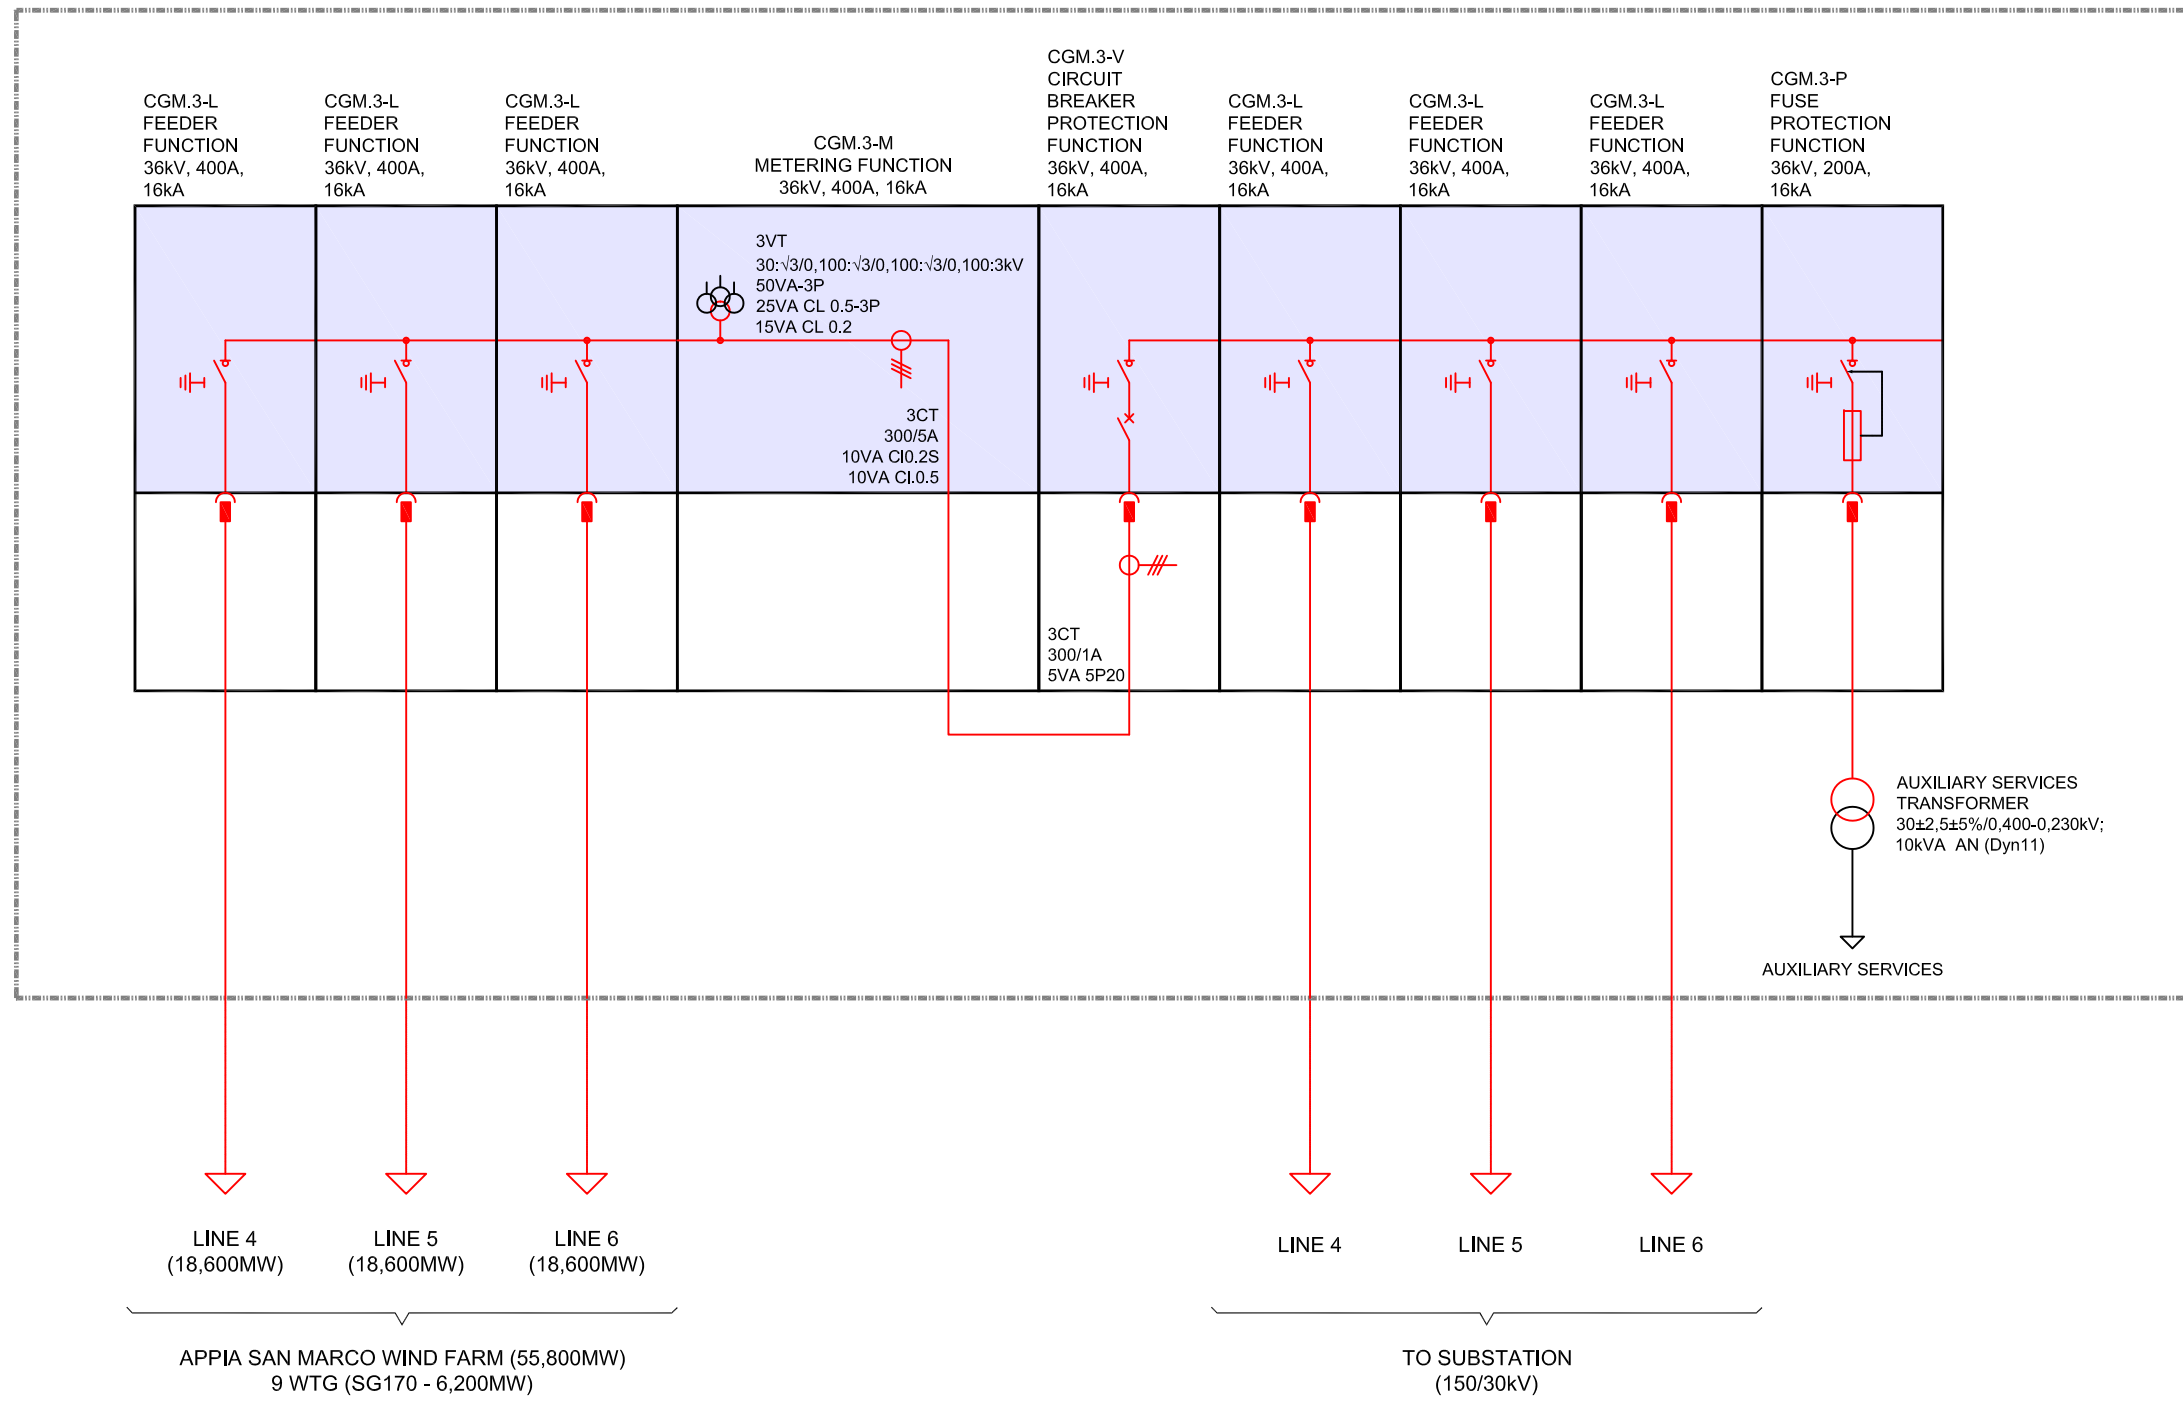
CGM.3-L
FEEDER
FUNCTION
36kV, 400A,
16kA

CGM.3-L
FEEDER
FUNCTION
36kV, 400A,
16kA

CGM.3-L
FEEDER
FUNCTION
36kV, 400A,
16kA

CGM.3-M
METERING FUNCTION
36kV, 400A, 16kA

CGM.3-V
CIRCUIT
BREAKER
PROTECTION
FUNCTION
36kV, 400A,
16kA

CGM.3-L
FEEDER
FUNCTION
36kV, 400A,
16kA

CGM.3-L
FEEDER
FUNCTION
36kV, 400A,
16kA

CGM.3-L
FEEDER
FUNCTION
36kV, 400A,
16kA

CGM.3-P
FUSE
PROTECTION
FUNCTION
36kV, 200A,
16kA

3VT
30:√3/0,100:√3/0,100:√3/0,100:3kV
50VA-3P
25VA CL 0.5-3P
15VA CL 0.2

3CT
300/5A
10VA Cl0.2S
10VA Cl.0.5

3CT
300/1A
5VA 5P20

AUXILIARY SERVICES
TRANSFORMER
30±2,5±5%/0,400-0,230kV;
10kVA AN (Dyn11)

AUXILIARY SERVICES

LINE 4
(18,600MW)

LINE 5
(18,600MW)

LINE 6
(18,600MW)

LINE 4

LINE 5

LINE 6

APPIA SAN MARCO WIND FARM (55,800MW)
9 WTG (SG170 - 6,200MW)

TO SUBSTATION
(150/30kV)